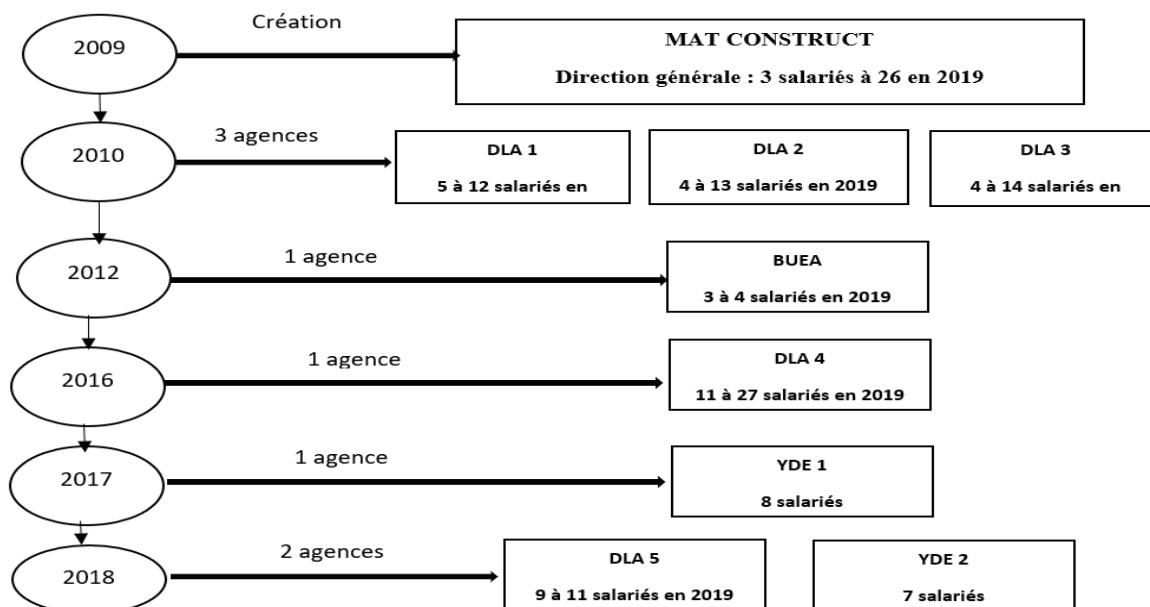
2009

Création

MAT CONSTRUCT

Direction générale : 3 salariés à 26 en 2019

2010

3 agences

DLA 1

5 à 12 salariés en

DLA 2

4 à 13 salariés en 2019

DLA 3

4 à 14 salariés en

2012

1 agence

BUEA

3 à 4 salariés en 2019

2016

1 agence

DLA 4

11 à 27 salariés en 2019

2017

1 agence

YDE 1

8 salariés

2018

2 agences

DLA 5

9 à 11 salariés en 2019

YDE 2

7 salariés